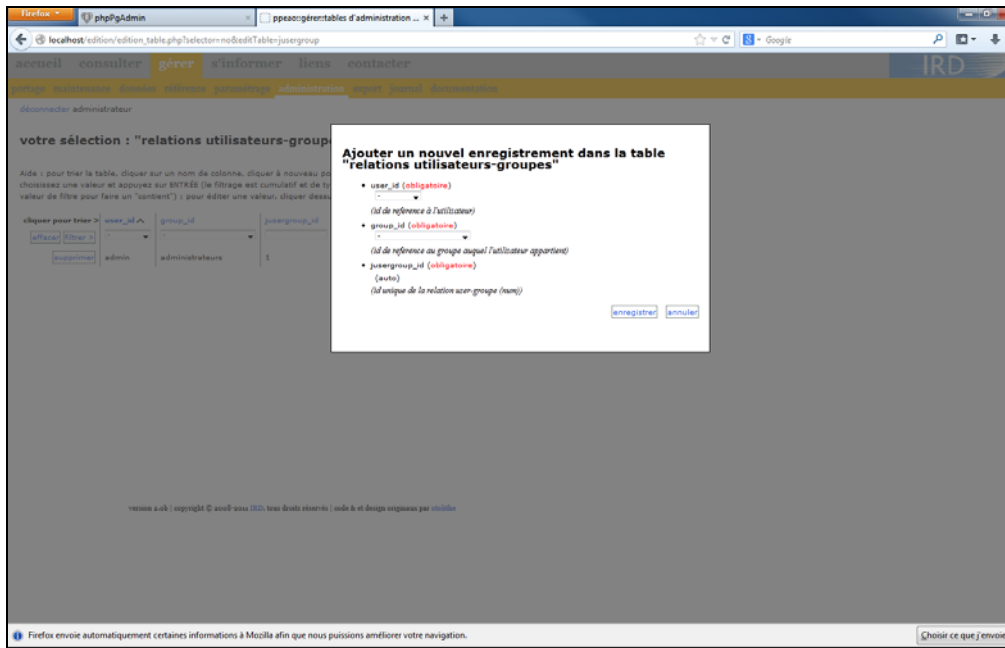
Firefox
phpPgAdmin
ppeao::gérer::tables d'administration ...
localhost/edition/edition_table.php?selector=no&editTable=jusergroup
Google

accueil consulter gérer s'informer liens contacter
IRD
portage maintenance données référence paramétrage administration export journal documentation

déconnecter administrateur

votre sélection : "relations utilisateurs-groupe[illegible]

Aide : pour trier la table, cliquer sur un nom de colonne, cliquer à nouveau po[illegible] choisissez une valeur et appuyez sur ENTRÉE (le filtrage est cumulatif et de ty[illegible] valeur de filtre pour faire un "contient") ; pour éditer une valeur, cliquer dessu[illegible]

| cliquer pour trier > | user_id | group_id | jusergroup_id |
|---|---|---|---|
| effacer filtrer > | - | - | |
| supprimer | admin | administrateurs | 1 |

Ajouter un nouvel enregistrement dans la table "relations utilisateurs-groupes"

- user_id (obligatoire)
-
(id de reference à l'utilisateur)
- group_id (obligatoire)
-
(id de reference au groupe auquel l'utilisateur appartient)
- jusergroup_id (obligatoire)
(auto)
(id unique de la relation user-groupe (num))

enregistrer annuler

version 2.0b | copyright © 2008-2011 IRD, tous droits réservés | code & et design originaux par otolithe

Firefox envoie automatiquement certaines informations à Mozilla afin que nous puissions améliorer votre navigation.
Choisir ce que j'envoie